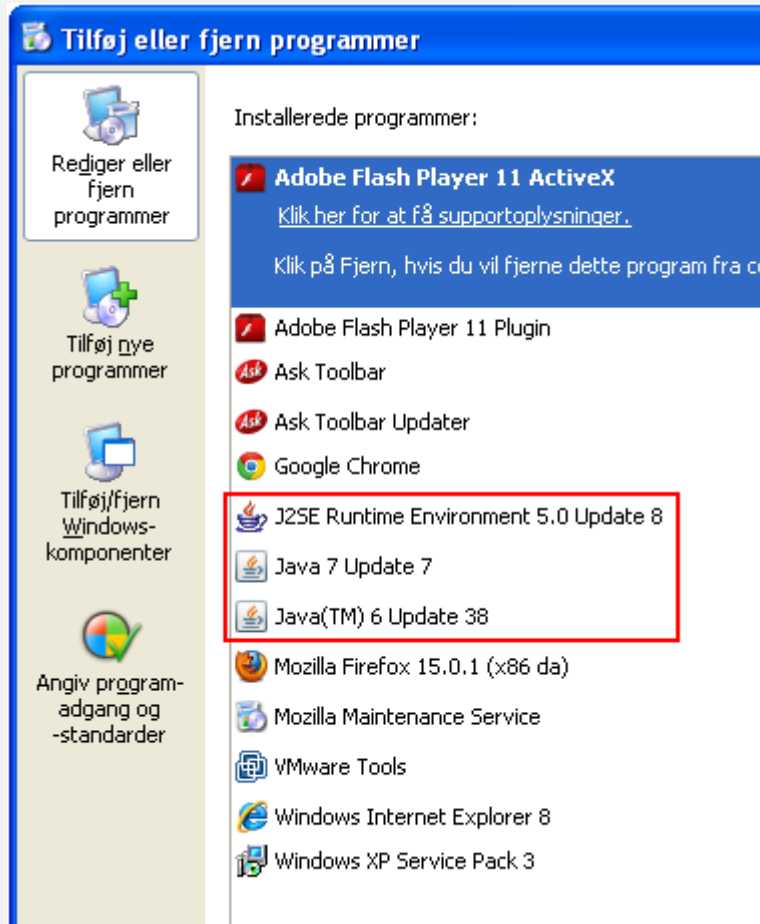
Tilføj eller fjern programmer

Rediger eller fjern programmer

Tilføj nye programmer

Tilføj/fjern Windows-komponenter

Angiv program-adgang og -standarder

Installerede programmer:

Adobe Flash Player 11 ActiveX
Klik her for at få supportoplysninger.
Klik på Fjern, hvis du vil fjerne dette program fra c

Adobe Flash Player 11 Plugin
Ask Toolbar
Ask Toolbar Updater
Google Chrome
J2SE Runtime Environment 5.0 Update 8
Java 7 Update 7
Java(TM) 6 Update 38
Mozilla Firefox 15.0.1 (x86 da)
Mozilla Maintenance Service
VMware Tools
Windows Internet Explorer 8
Windows XP Service Pack 3